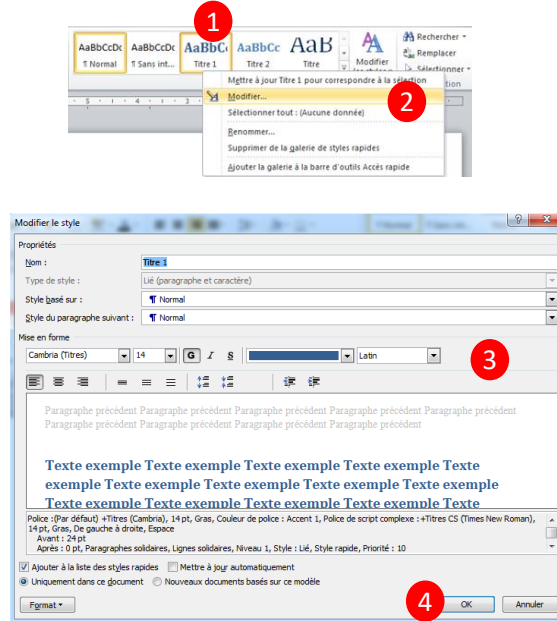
1

AaBbCcDc ¶ Normal | AaBbCcDc ¶ Sans int... | AaBbCc Titre 1 | AaBbCc Titre 2 | AaB Titre | Modifier les styles

Rechercher
Remplacer
Sélectionner

Mettre à jour Titre 1 pour correspondre à la sélection
Modifier...
Sélectionner tout : (Aucune donnée)
Renommer...
Supprimer de la galerie de styles rapides
Ajouter la galerie à la barre d'outils Accès rapide

2

Modifier le style

Propriétés
Nom : Titre 1
Type de style : Lié (paragraphe et caractère)
Style basé sur : ¶ Normal
Style du paragraphe suivant : ¶ Normal

Mise en forme
Cambria (Titres) 14 G I S Latin

3

Paragraphe précédent Paragraphe précédent Paragraphe précédent Paragraphe précédent Paragraphe précédent Paragraphe précédent Paragraphe précédent Paragraphe précédent Paragraphe précédent

Texte exemple Texte exemple Texte exemple Texte exemple Texte exemple Texte exemple Texte exemple Texte exemple Texte exemple Texte exemple Texte exemple Texte exemple Texte exemple Texte

Police :(Par défaut) +Titres (Cambria), 14 pt, Gras, Couleur de police : Accent 1, Police de script complexe : +Titres CS (Times New Roman), 14 pt, Gras, De gauche à droite, Espace
Avant : 24 pt
Après : 0 pt, Paragraphes solidaires, Lignes solidaires, Niveau 1, Style : Lié, Style rapide, Priorité : 10

Ajouter à la liste des styles rapides   Mettre à jour automatiquement
Uniquement dans ce document   Nouveaux documents basés sur ce modèle

Format ▾   4   OK   Annuler